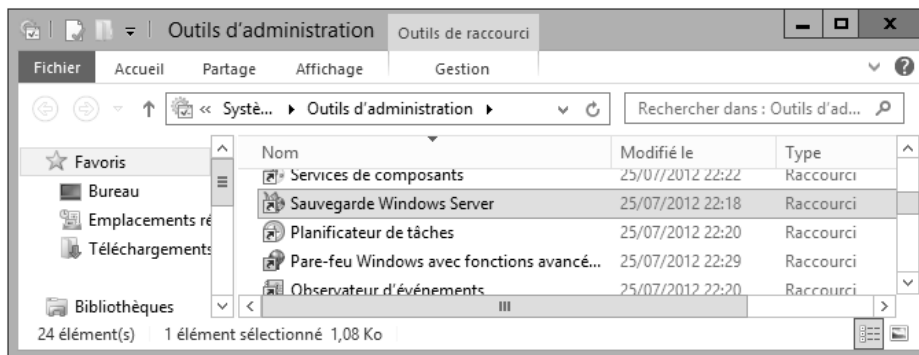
Outils d'administration
Outils de raccourci
Fichier
Accueil
Partage
Affichage
Gestion
« Systè... ▸ Outils d'administration ▸
Rechercher dans : Outils d'ad...
Favoris
Bureau
Emplacements ré
Téléchargements
Bibliothèques

| Nom | Modifié le | Type |
|---|---|---|
| Services de composants | 25/07/2012 22:22 | Raccourci |
| Sauvegarde Windows Server | 25/07/2012 22:18 | Raccourci |
| Planificateur de tâches | 25/07/2012 22:20 | Raccourci |
| Pare-feu Windows avec fonctions avancé... | 25/07/2012 22:29 | Raccourci |
| Observateur d'événements | 25/07/2012 22:20 | Raccourci |

24 élément(s) 1 élément sélectionné 1,08 Ko